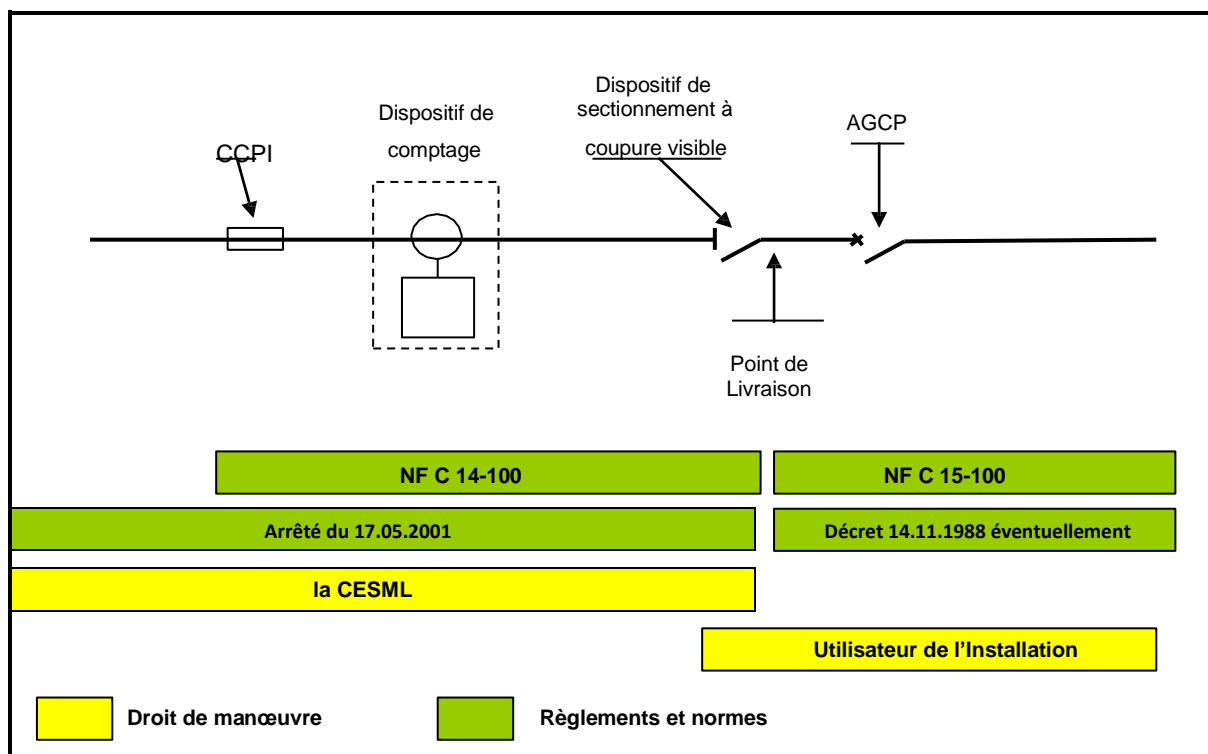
Dispositif de comptage

Dispositif de sectionnement à coupure visible

AGCP

CCPI

Point de Livraison

NF C 14-100

NF C 15-100

Arrêté du 17.05.2001

Décret 14.11.1988 éventuellement

la CESML

Utilisateur de l'Installation

Droit de manœuvre

Règlements et normes